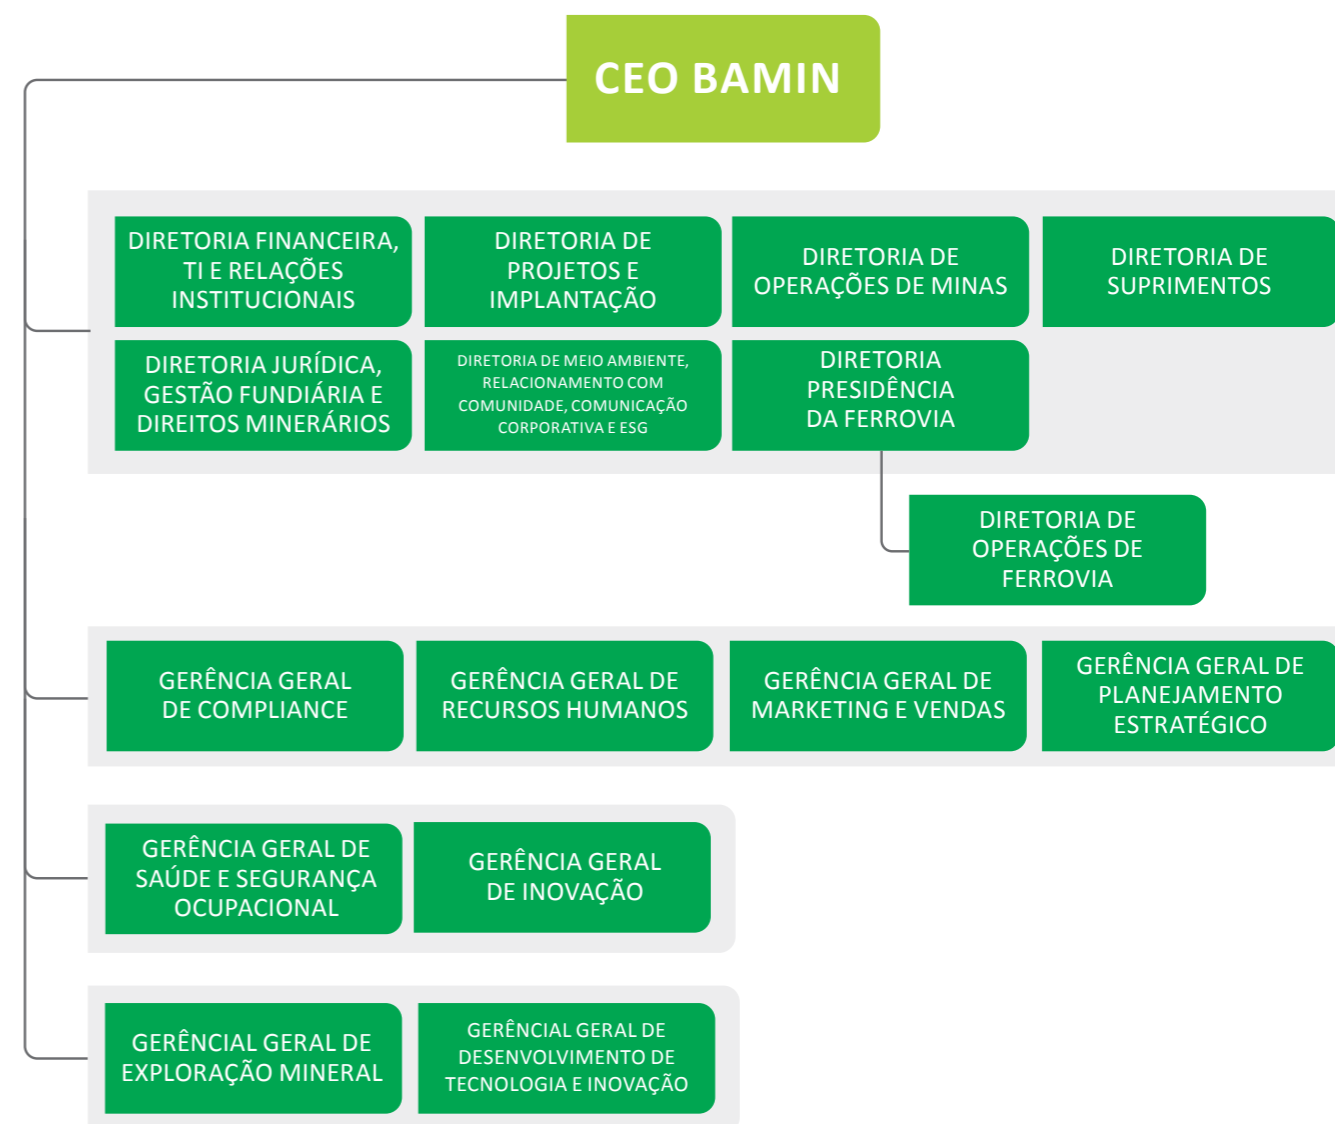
CEO BAMIN

DIRETORIA FINANCEIRA, TI E RELAÇÕES INSTITUCIONAIS

DIRETORIA DE PROJETOS E IMPLANTAÇÃO

DIRETORIA DE OPERAÇÕES DE MINAS

DIRETORIA DE SUPRIMENTOS

DIRETORIA JURÍDICA, GESTÃO FUNDIÁRIA E DIREITOS MINERÁRIOS

DIRETORIA DE MEIO AMBIENTE, RELACIONAMENTO COM COMUNIDADE, COMUNICAÇÃO CORPORATIVA E ESG

DIRETORIA PRESIDÊNCIA DA FERROVIA

DIRETORIA DE OPERAÇÕES DE FERROVIA

GERÊNCIA GERAL DE COMPLIANCE

GERÊNCIA GERAL DE RECURSOS HUMANOS

GERÊNCIA GERAL DE MARKETING E VENDAS

GERÊNCIA GERAL DE PLANEJAMENTO ESTRATÉGICO

GERÊNCIA GERAL DE SAÚDE E SEGURANÇA OCUPACIONAL

GERÊNCIA GERAL DE INOVAÇÃO

GERÊNCIAL GERAL DE EXPLORAÇÃO MINERAL

GERÊNCIAL GERAL DE DESENVOLVIMENTO DE TECNOLOGIA E INOVAÇÃO